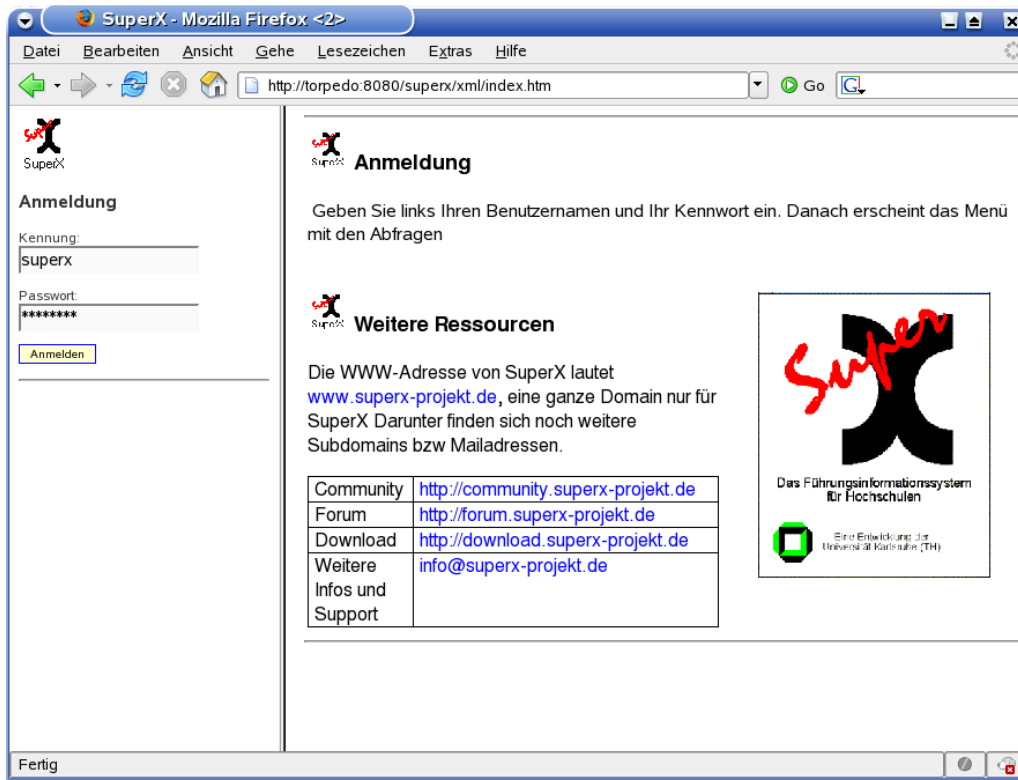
SuperX - Mozilla Firefox <2>

Datei Bearbeiten Ansicht Gehe Lesezeichen Extras Hilfe

http://torpedo:8080/superx/xml/index.htm

Go

SuperX

Anmeldung

Kennung:
superx

Passwort:
********

Anmelden

SuperX Anmeldung

Geben Sie links Ihren Benutzernamen und Ihr Kennwort ein. Danach erscheint das Menü mit den Abfragen

SuperX Weitere Ressourcen

Die WWW-Adresse von SuperX lautet www.superx-projekt.de, eine ganze Domain nur für SuperX Darunter finden sich noch weitere Subdomains bzw Mailadressen.

| Community | http://community.superx-projekt.de |
|---|---|
| Forum | http://forum.superx-projekt.de |
| Download | http://download.superx-projekt.de |
| Weitere Infos und Support | info@superx-projekt.de |

Super
Das Führungsinformationssystem für Hochschulen
Eine Entwicklung der Universität Karlsruhe (TH)

Fertig